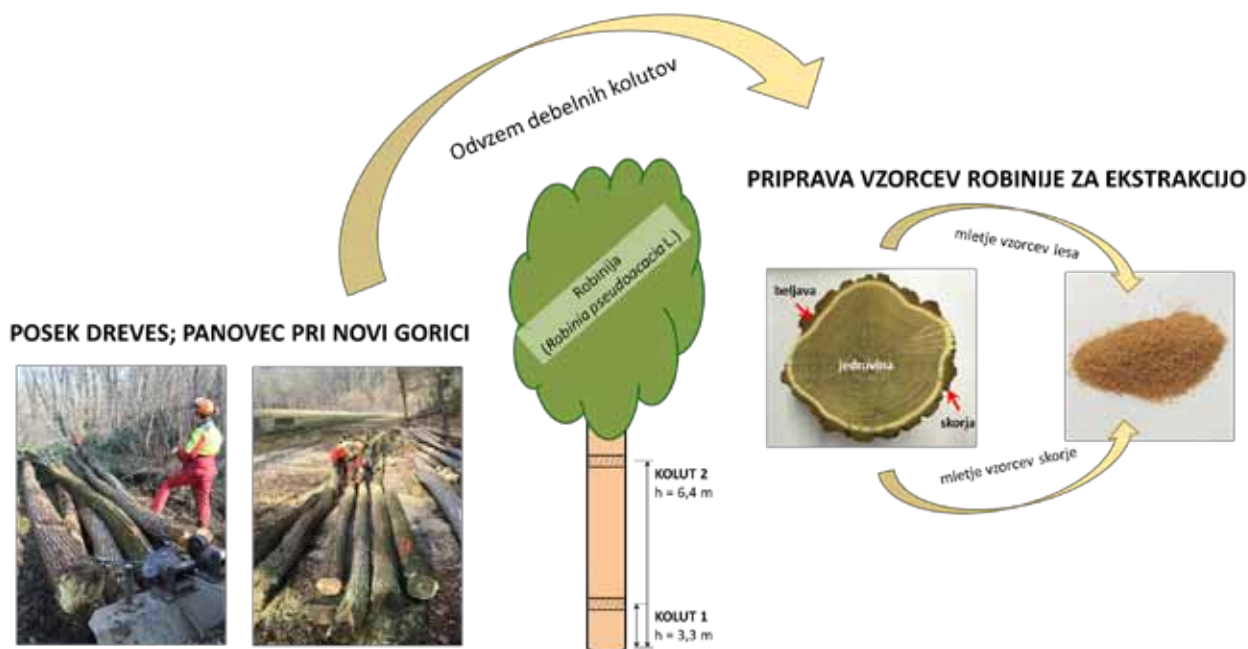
Odvzem debelnih kolutov

PRIPRAVA VZORCEV ROBINIJE ZA EKSTRAKCIJO

Robinija
(Robinia pseudoacacia L.)

mletje vzorcev lesa

beljava

jedrovina

skorja

mletje vzorcev skorje

POSEK DREVES; PANOVEC PRI NOVI GORICI

KOLUT 2
h = 6,4 m

KOLUT 1
h = 3,3 m